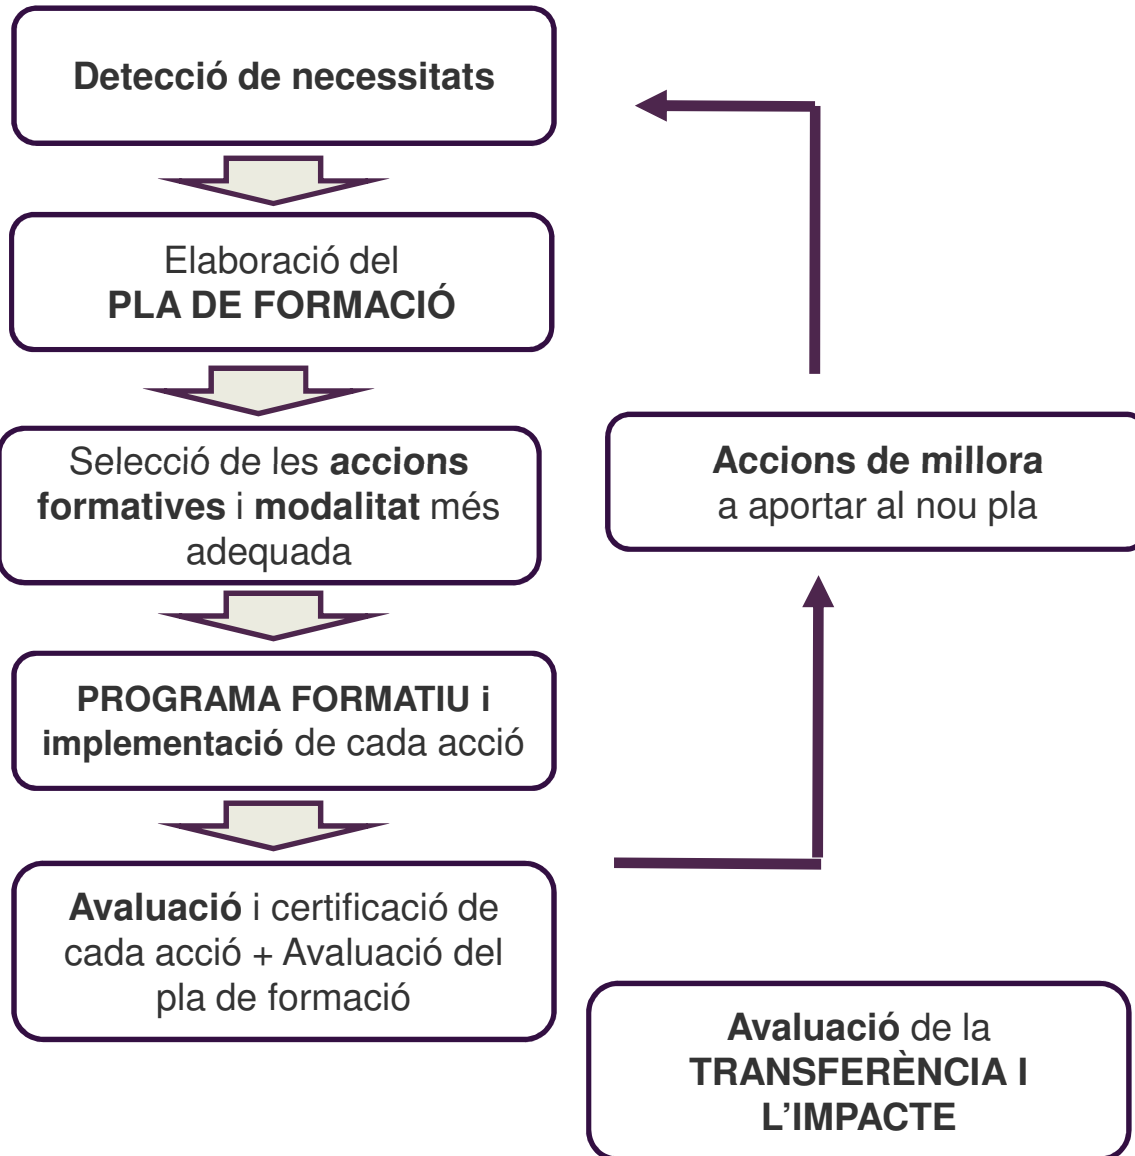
Detecció de necessitats

Elaboració del
PLA DE FORMACIÓ

Selecció de les accions formatives i modalitat més adequada

PROGRAMA FORMATIU i implementació de cada acció

Avaluació i certificació de cada acció + Avaluació del pla de formació

Accions de millora
a aportar al nou pla

Avaluació de la TRANSFERÈNCIA I L'IMPACTE